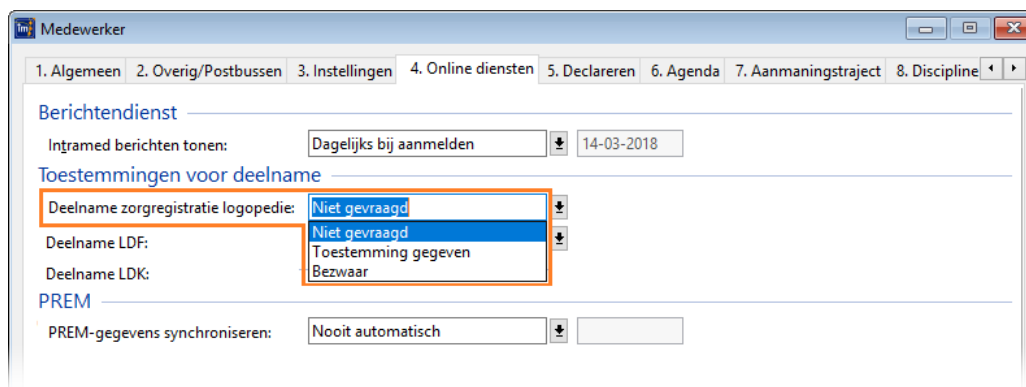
Medewerker

1. Algemeen | 2. Overig/Postbussen | 3. Instellingen | 4. Online diensten | 5. Declareren | 6. Agenda | 7. Aanmaningstraject | 8. Discipline

Berichtendienst

Intramed berichten tonen: Dagelijks bij aanmelden 14-03-2018

Toestemmingen voor deelname

Deelname zorgregistratie logopedie: Niet gevraagd

Deelname LDF:

Deelname LDK:

Niet gevraagd
Toestemming gegeven
Bezwaar

PREM

PREM-gegevens synchroniseren: Nooit automatisch